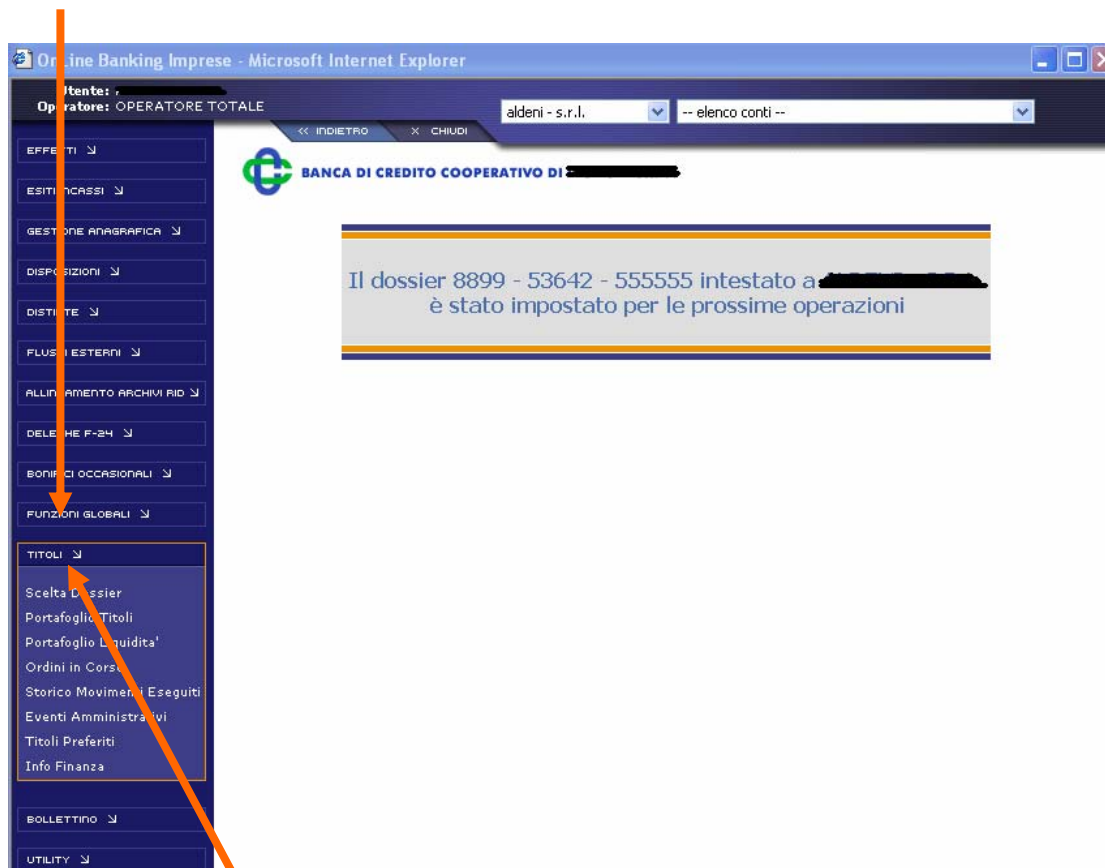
On Line Banking Imprese - Microsoft Internet Explorer

Utente:
Operatore: OPERATORE TOTALE

aldeni - s.r.l.
-- elenco conti --

<< INDIETRO
X CHIUDI

EFFETTI
ESITI INCASSI
GESTIONE ANAGRAFICA
DISPOSIZIONI
DISTINTE
FLUSSI ESTERNI
ALLINEAMENTO ARCHIVI RID
DELEGHE F-24
BONIFICI OCCASIONALI
FUNZIONI GLOBALI
TITOLI
Scelta Dossier
Portafoglio Titoli
Portafoglio Liquidita'
Ordini in Corso
Storico Movimenti Eseguiti
Eventi Amministrativi
Titoli Preferiti
Info Finanza
BOLLETTINO
UTILITY

BANCA DI CREDITO COOPERATIVO DI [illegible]

Il dossier 8899 - 53642 - 555555 intestato a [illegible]
è stato impostato per le prossime operazioni